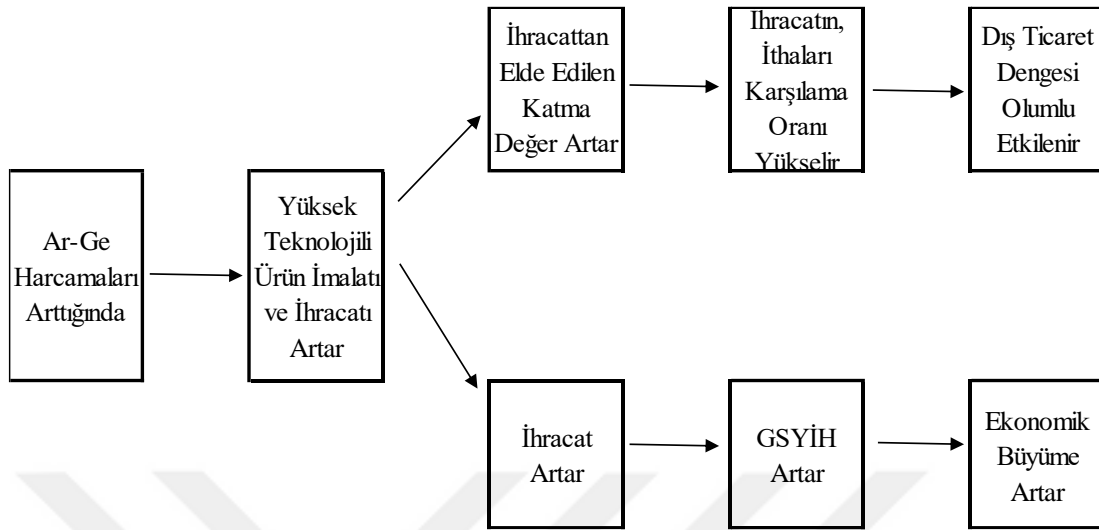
Ar-Ge Harcamaları Arttığında

Yüksek Teknolojili Ürün İmalatı ve İhracatı Artar

İhracattan Elde Edilen Katma Değer Artar

İhracatın, İthaları Karşılama Oranı Yükselir

Dış Ticaret Dengesi Olumlu Etkilenir

İhracat Artar

GSYİH Artar

Ekonomik Büyüme Artar